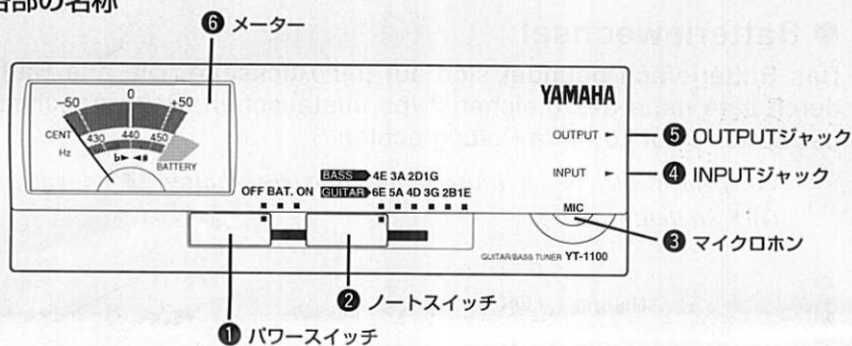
部の名称

❻ メーター

Batteriewechsel

das Batteriefach befindet sich auf der Rückseite des Tuners

YAMAHA

−50 0 +50

CENT

430 440 450

Hz

b◄ ◄#

BATTERY

OUTPUT ►

❺ OUTPUTジャック

INPUT ►

❹ INPUTジャック

BASS 4E 3A 2D 1G

OFF BAT. ON GUITAR 6E 5A 4D 3G 2B 1E

MIC

❸ マイクロホン

GUITAR/BASS TUNER YT-1100

❷ ノートスイッチ

❶ パワースイッチ